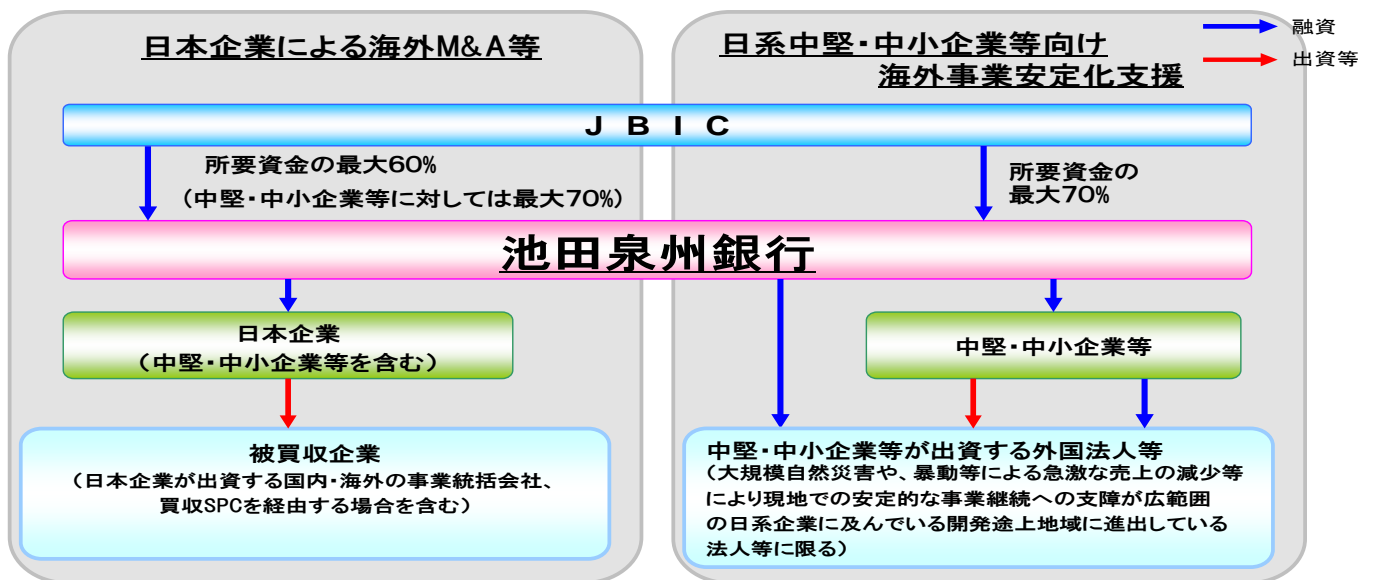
融資
出資等

日本企業による海外M&A等

日系中堅・中小企業等向け
海外事業安定化支援

ＪＢＩＣ

所要資金の最大60%
（中堅・中小企業等に対しては最大70%）

所要資金の
最大70%

池田泉州銀行

日本企業
（中堅・中小企業等を含む）

中堅・中小企業等

被買収企業
（日本企業が出資する国内・海外の事業統括会社、買収SPCを経由する場合を含む）

中堅・中小企業等が出資する外国法人等
（大規模自然災害や、暴動等による急激な売上の減少等により現地での安定的な事業継続への支障が広範囲の日系企業に及んでいる開発途上地域に進出している法人等に限る）